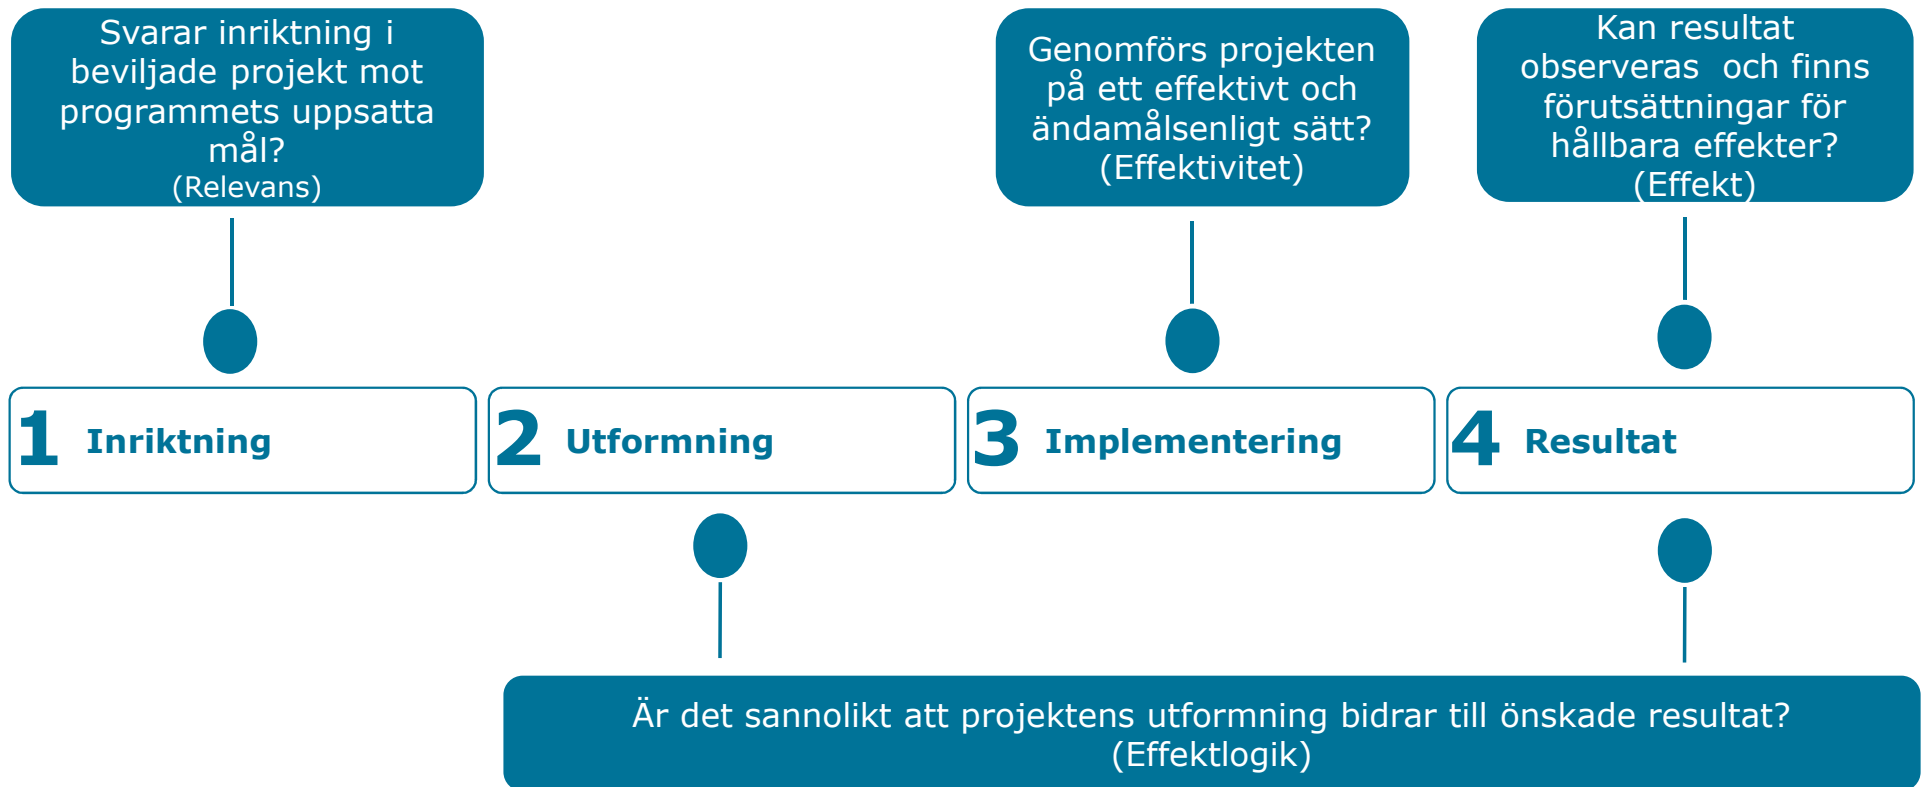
Svarar inriktning i beviljade projekt mot programmets uppsatta mål?
(Relevans)

Genomförs projekten på ett effektivt och ändamålsenligt sätt?
(Effektivitet)

Kan resultat observeras och finns förutsättningar för hållbara effekter?
(Effekt)

1 Inriktning

2 Utformning

3 Implementering

4 Resultat

Är det sannolikt att projektens utformning bidrar till önskade resultat?
(Effektlogik)